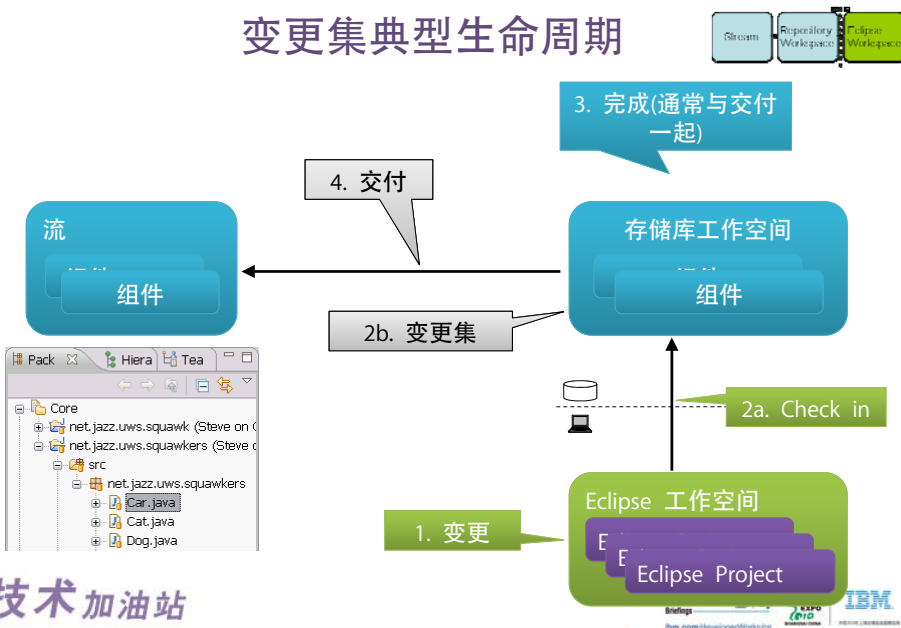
变更集典型生命周期

Stream
Repository Workspace
Eclipse Workspace

3. 完成(通常与交付一起)

4. 交付

流

组件

存储库工作空间

组件

2b. 变更集

Pack
Hiera
Tea

Core
net.jazz.uws.squawk (Steve on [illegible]
net.jazz.uws.squawkers (Steve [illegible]
src
net.jazz.uws.squawkers
Car.java
Cat.java
Dog.java

2a. Check in

Eclipse 工作空间

1. 变更

Eclipse Project

技术加油站

IBM